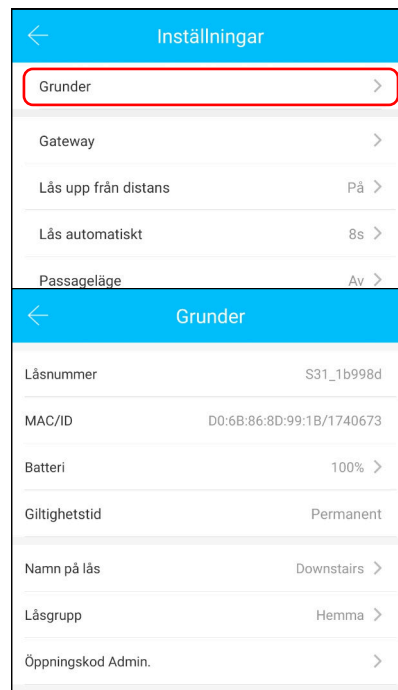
Inställningar

Grunder

Gateway

Lås upp från distans På

Lås automatiskt 8s

Passageläge Av

Grunder

Låsnummer S31_1b998d

MAC/ID D0:6B:86:8D:99:1B/1740673

Batteri 100%

Giltighetstid Permanent

Namn på lås Downstairs

Låsgrupp Hemma

Öppningskod Admin.